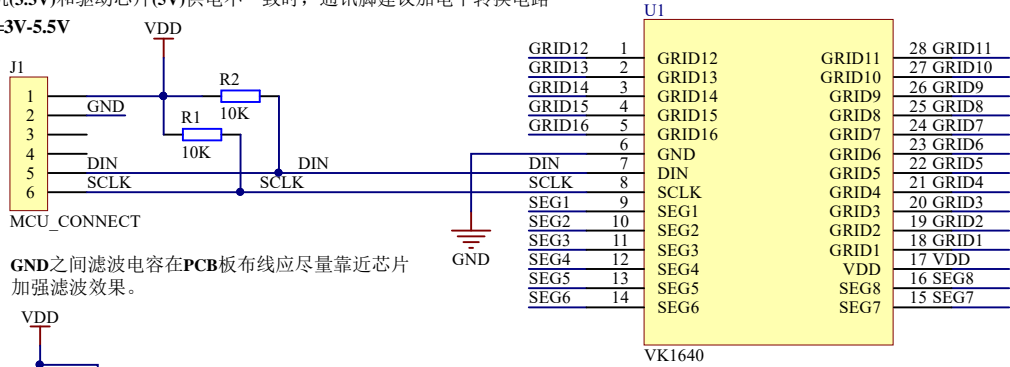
机(3.3V)和驱动芯片(5V)供电不一致时，通讯脚建议加电平转换电路
=3V-5.5V

VDD
J1
1
2
3
4
5
6
MCU_CONNECT
GND
R2
10K
R1
10K
DIN
SCLK
DIN
SCLK
GND

U1
| | | | | |
|---|---|---|---|---|
| GRID12 | 1 | GRID12 | GRID11 | 28 GRID11 |
| GRID13 | 2 | GRID13 | GRID10 | 27 GRID10 |
| GRID14 | 3 | GRID14 | GRID9 | 26 GRID9 |
| GRID15 | 4 | GRID15 | GRID8 | 25 GRID8 |
| GRID16 | 5 | GRID16 | GRID7 | 24 GRID7 |
| | 6 | GND | GRID6 | 23 GRID6 |
| DIN | 7 | DIN | GRID5 | 22 GRID5 |
| SCLK | 8 | SCLK | GRID4 | 21 GRID4 |
| SEG1 | 9 | SEG1 | GRID3 | 20 GRID3 |
| SEG2 | 10 | SEG2 | GRID2 | 19 GRID2 |
| SEG3 | 11 | SEG3 | GRID1 | 18 GRID1 |
| SEG4 | 12 | SEG4 | VDD | 17 VDD |
| SEG5 | 13 | SEG5 | SEG8 | 16 SEG8 |
| SEG6 | 14 | SEG6 | SEG7 | 15 SEG7 |

VK1640

GND之间滤波电容在PCB板布线应尽量靠近芯片加强滤波效果。

VDD